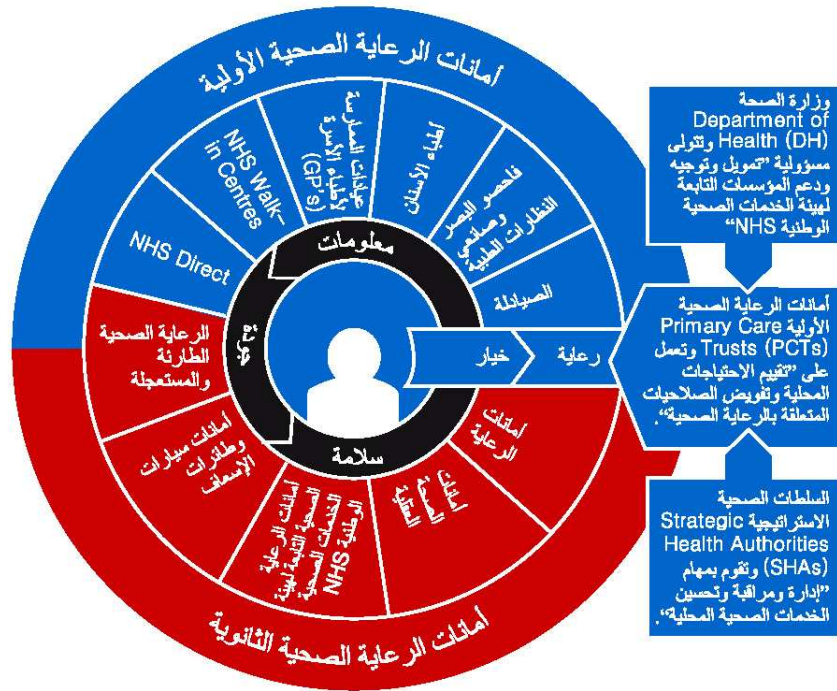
أمانات الرعاية الصحية الأولية

عيادات الممارسة أطباء الأسرة (GP's)

NHS Walk-in Centres

أطباء الأسنان

فاحصو البصر وصانعو النظارات الطبية

NHS Direct

الصيادلة

معلومات

جودة

خيار

رعاية

سلامة

الرعاية الصحية الطارئة والمستعجلة

أمانات سيارات وطائرات الإسعاف

أمانات الرعاية الصحية الثانوية لهيئة الخدمات الصحية الوطنية NHS

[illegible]

أمانات الرعاية

أمانات الرعاية الصحية الثانوية

وزارة الصحة Department of Health (DH) وتتولى مسؤولية "تمويل وتوجيه ودعم المؤسسات التابعة لهيئة الخدمات الصحية الوطنية NHS"

أمانات الرعاية الصحية الأولية Primary Care Trusts (PCTs) وتعمل على "تقييم الاحتياجات المحلية وتفويض الصلاحيات المتعلقة بالرعاية الصحية".

السلطات الصحية الاستراتيجية Strategic Health Authorities (SHAs) وتقوم بمهام "إدارة ومراقبة وتحسين الخدمات الصحية المحلية".